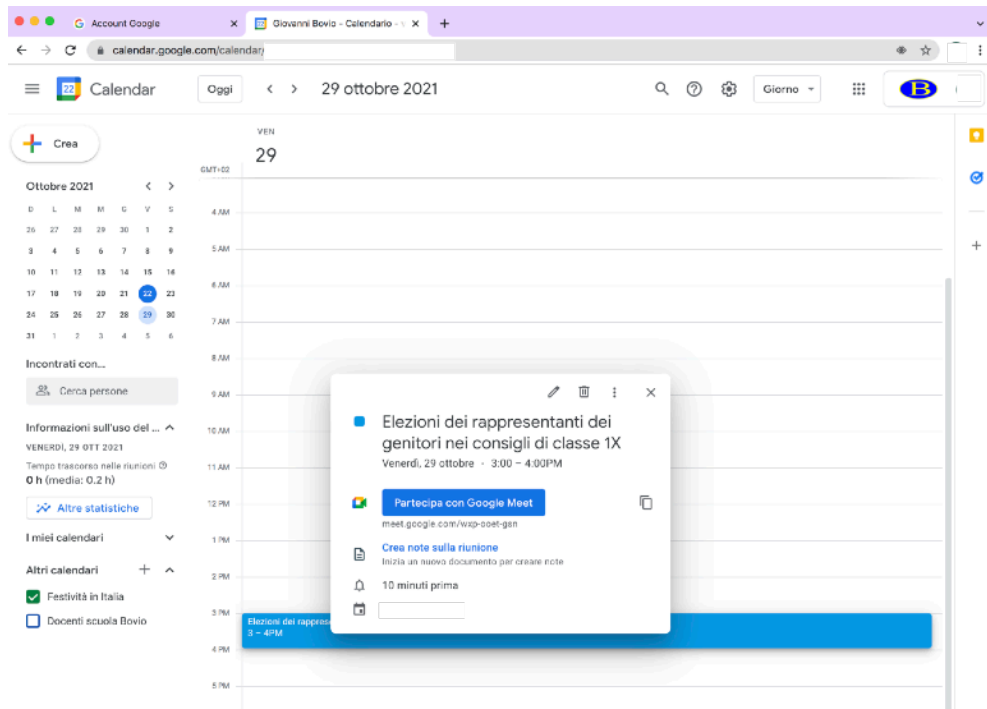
Account Google
Giovanni Bovio - Calendario -
calendar.google.com/calendar/

Calendar
Oggi
29 ottobre 2021
Giorno
B

Crea
Ottobre 2021

| D | L | M | M | G | V | S |
|---|---|---|---|---|---|---|
| 26 | 27 | 28 | 29 | 30 | 1 | 2 |
| 3 | 4 | 5 | 6 | 7 | 8 | 9 |
| 10 | 11 | 12 | 13 | 14 | 15 | 16 |
| 17 | 18 | 19 | 20 | 21 | 22 | 23 |
| 24 | 25 | 26 | 27 | 28 | 29 | 30 |
| 31 | 1 | 2 | 3 | 4 | 5 | 6 |

Incontrati con...
Cerca persone
Informazioni sull'uso del ...
VENERDÌ, 29 OTT 2021
Tempo trascorso nelle riunioni
0 h (media: 0.2 h)
Altre statistiche
I miei calendari
Altri calendari
Festività in Italia
Docenti scuola Bovio

VEN
29
GMT+02
4 AM
5 AM
6 AM
7 AM
8 AM
9 AM
10 AM
11 AM
12 PM
1 PM
2 PM
3 PM
4 PM
5 PM

Elezioni dei rappres
3 – 4PM

Elezioni dei rappresentanti dei genitori nei consigli di classe 1X
Venerdì, 29 ottobre · 3:00 – 4:00PM
Partecipa con Google Meet
meet.google.com/wxp-boet-gsn
Crea note sulla riunione
Inizia un nuovo documento per creare note
10 minuti prima